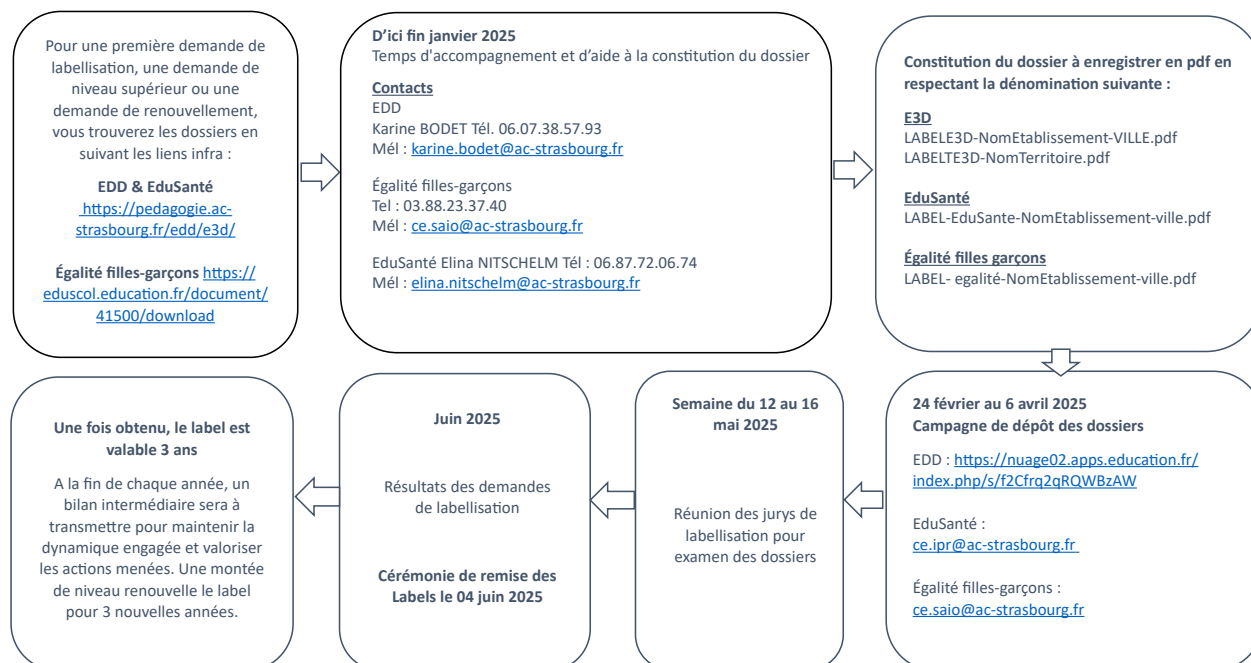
Pour une première demande de labellisation, une demande de niveau supérieur ou une demande de renouvellement, vous trouverez les dossiers en suivant les liens infra :

EDD & EduSanté
https://pedagogie.ac-strasbourg.fr/edd/e3d/

Égalité filles-garçons https://eduscol.education.fr/document/41500/download

D'ici fin janvier 2025
Temps d'accompagnement et d'aide à la constitution du dossier

Contacts
EDD
Karine BODET Tél. 06.07.38.57.93
Mél : karine.bodet@ac-strasbourg.fr

Égalité filles-garçons
Tel : 03.88.23.37.40
Mél : ce.saio@ac-strasbourg.fr

EduSanté Elina NITSCHELM Tél : 06.87.72.06.74
Mél : elina.nitschelm@ac-strasbourg.fr

Constitution du dossier à enregistrer en pdf en respectant la dénomination suivante :

E3D
LABELE3D-NomEtablissement-VILLE.pdf
LABELTE3D-NomTerritoire.pdf

EduSanté
LABEL-EduSante-NomEtablissement-ville.pdf

Égalité filles garçons
LABEL- egalité-NomEtablissement-ville.pdf

24 février au 6 avril 2025
Campagne de dépôt des dossiers

EDD : https://nuage02.apps.education.fr/index.php/s/f2Cfrq2qRQWBzAW

EduSanté :
ce.ipr@ac-strasbourg.fr

Égalité filles-garçons :
ce.saio@ac-strasbourg.fr

Semaine du 12 au 16 mai 2025

Réunion des jurys de labellisation pour examen des dossiers

Juin 2025

Résultats des demandes de labellisation

Cérémonie de remise des Labels le 04 juin 2025

Une fois obtenu, le label est valable 3 ans

A la fin de chaque année, un bilan intermédiaire sera à transmettre pour maintenir la dynamique engagée et valoriser les actions menées. Une montée de niveau renouvelle le label pour 3 nouvelles années.